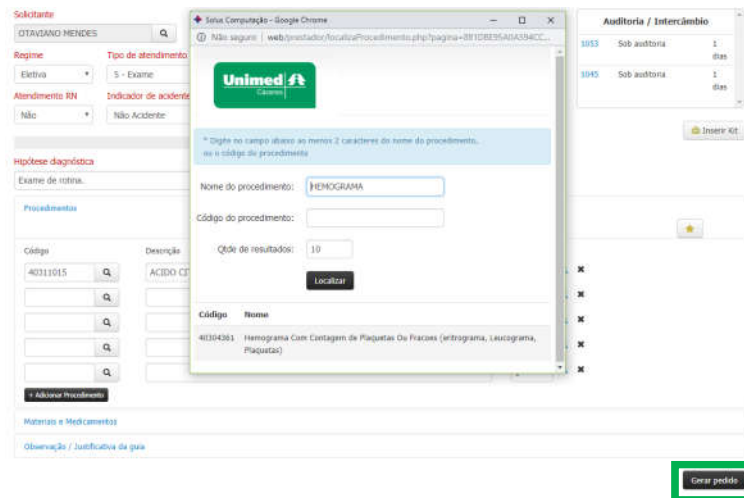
Solicitante
OTAVIANO MENDES
Regime
Eletiva
Tipo de atendimento
5 - Exame
Atendimento RN
Não
Indicador de acidente
Não Acidente

Solus Computação - Google Chrome
Não seguro | web/prestador/localizaProcedimento.php?pagina=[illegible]

Unimed
Cáceres

* Digite no campo abaixo ao menos 2 caracteres do nome do procedimento, ou o código do procedimento

Nome do procedimento: HEMOGRAMA
Código do procedimento:
Qtde de resultados: 10
Localizar

| Código | Nome |
|---|---|
| 40304361 | Hemograma Com Contagem de Plaquetas Ou Fracoes (eritrograma, Leucograma, Plaquetas) |

Auditoria / Intercâmbio
1053 Sob auditoria 1 dias
1045 Sob auditoria 1 dias

Inserir Kit

Hipótese diagnóstica
Exame de rotina.

Procedimentos
Código
Descrição
40311015
ACIDO CI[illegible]

+ Adicionar Procedimento
Materiais e Medicamentos
Observação / Justificativa da guia

Gerar pedido